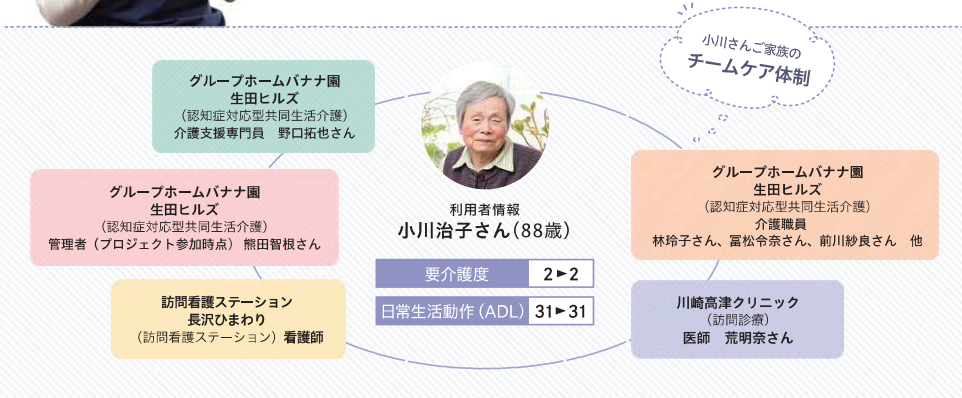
小川さんご家族の
チームケア体制

グループホームバナナ園
生田ヒルズ
（認知症対応型共同生活介護）
介護支援専門員　野口拓也さん

グループホームバナナ園
生田ヒルズ
（認知症対応型共同生活介護）
管理者（プロジェクト参加時点）熊田智根さん

訪問看護ステーション
長沢ひまわり
（訪問看護ステーション）看護師

利用者情報
小川治子さん（88歳）

| 要介護度 | 2►2 |
|---|---|
| 日常生活動作（ADL） | 31►31 |

グループホームバナナ園
生田ヒルズ
（認知症対応型共同生活介護）
介護職員
林玲子さん、冨松令奈さん、前川紗良さん　他

川崎高津クリニック
（訪問診療）
医師　荒明奈さん